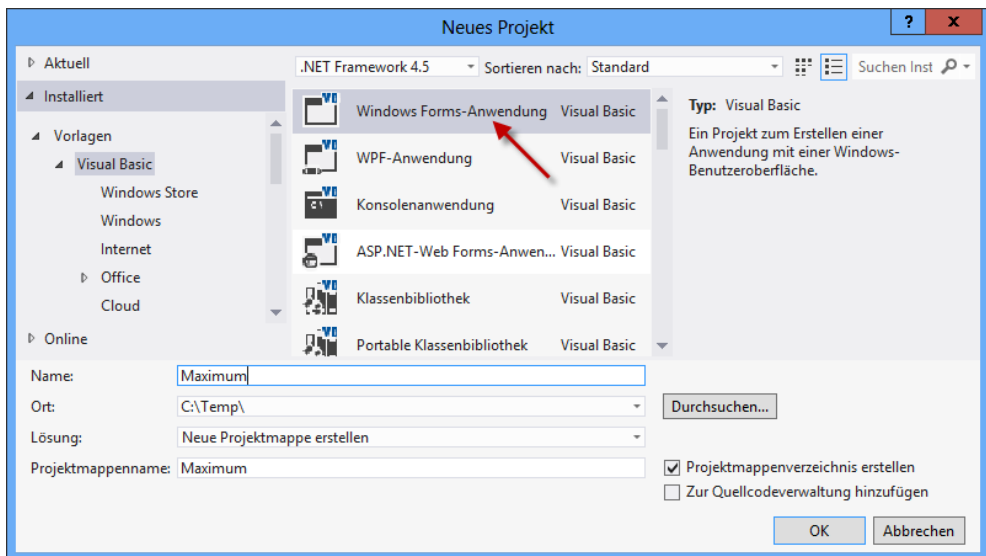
Neues Projekt

?

x

Aktuell

Installiert

Vorlagen

Visual Basic

Windows Store

Windows

Internet

Office

Cloud

Online

.NET Framework 4.5

Sortieren nach:

Standard

Suchen Inst

Windows Forms-Anwendung | Visual Basic

WPF-Anwendung | Visual Basic

Konsolenanwendung | Visual Basic

ASP.NET-Web Forms-Anwen... | Visual Basic

Klassenbibliothek | Visual Basic

Portable Klassenbibliothek | Visual Basic

Typ: Visual Basic

Ein Projekt zum Erstellen einer Anwendung mit einer Windows-Benutzeroberfläche.

Name: Maximum

Ort: C:\Temp\

Durchsuchen...

Lösung: Neue Projektmappe erstellen

Projektmappenname: Maximum

Projektmappenverzeichnis erstellen

Zur Quellcodeverwaltung hinzufügen

OK

Abbrechen